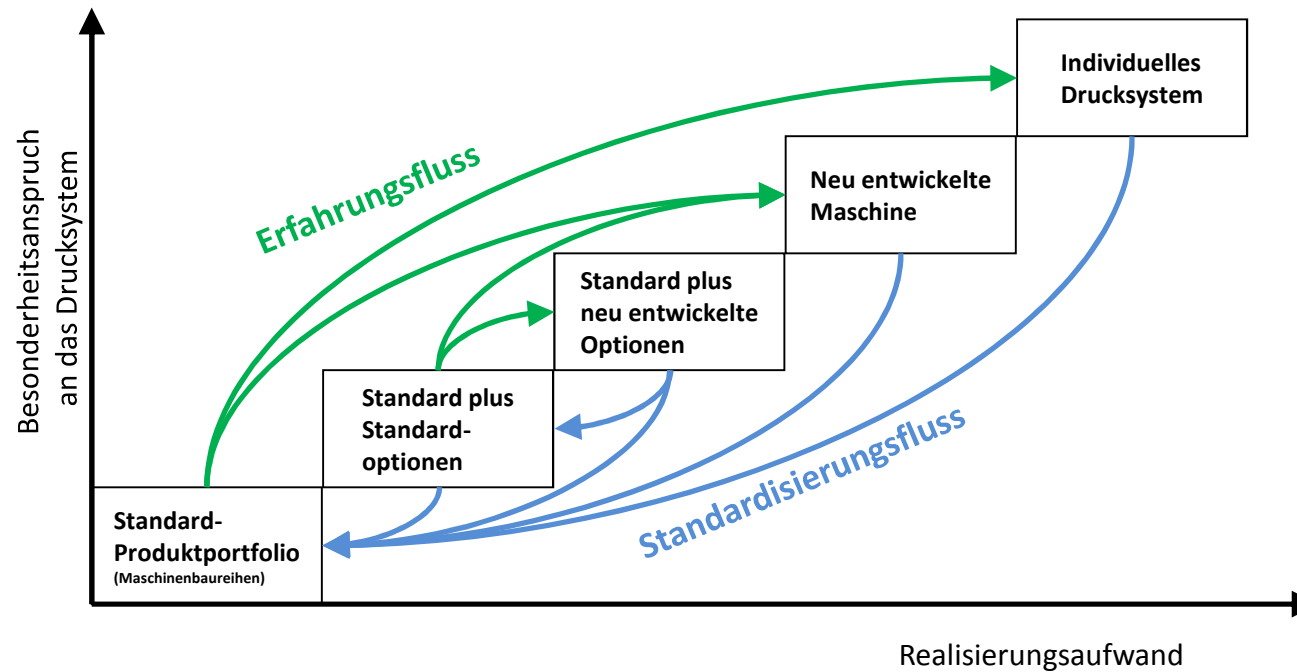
Besonderheitsanspruch an das Drucksystem

Individuelles Drucksystem

Erfahrungsfluss

Neu entwickelte Maschine

Standard plus neu entwickelte Optionen

Standard plus Standard-optionen

Standardisierungsfluss

Standard-Produktportfolio (Maschinenbaureihen)

Realisierungsaufwand